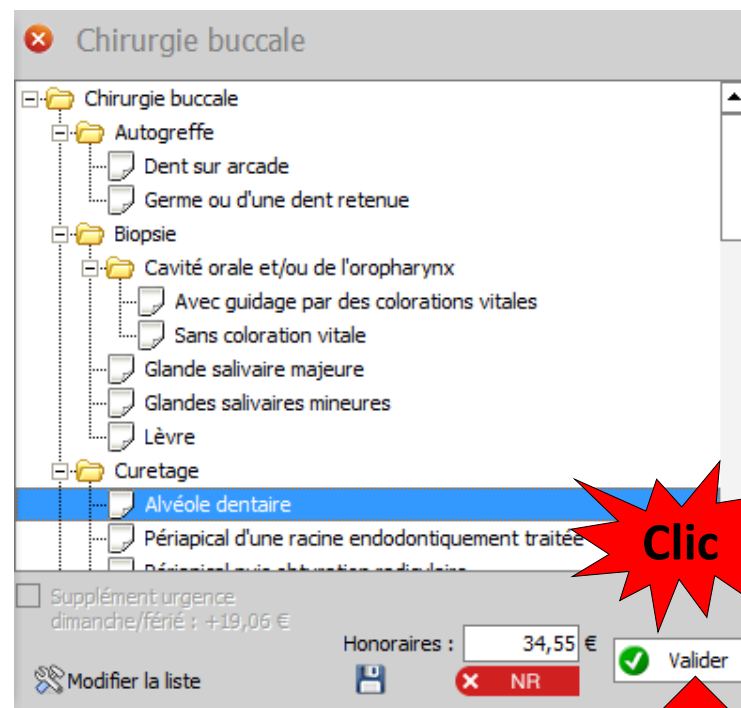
Chirurgie buccale

Chirurgie buccale
Autogreffe
Dent sur arcade
Germe ou d'une dent retenue
Biopsie
Cavité orale et/ou de l'oropharynx
Avec guidage par des colorations vitales
Sans coloration vitale
Glande salivaire majeure
Glandes salivaires mineures
Lèvre
Curetage
Alvéole dentaire
Périapical d'une racine endodontiquement traitée
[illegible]

Clic

Supplément urgence dimanche/férié : +19,06 €

Honoraires : 34,55 €

Valider

Modifier la liste

NR